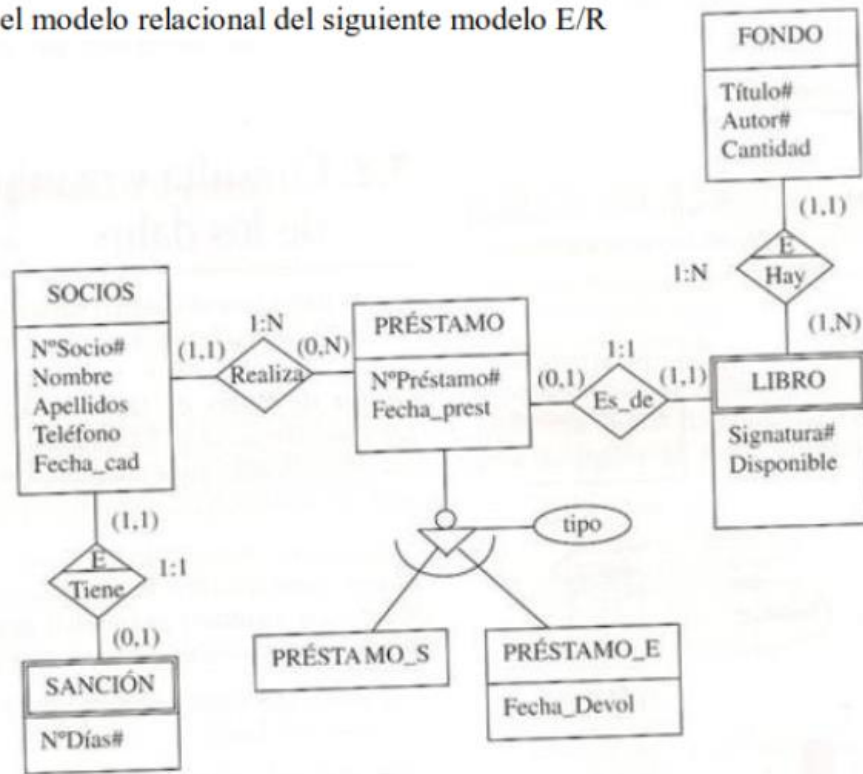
el modelo relacional del siguiente modelo E/R

FONDO
Título#
Autor#
Cantidad

(1,1)
E
Hay
1:N
(1,N)

SOCIOS
NºSocio#
Nombre
Apellidos
Teléfono
Fecha_cad

1:N
(1,1)
Realiza
(0,N)

PRÉSTAMO
NºPréstamo#
Fecha_prest

1:1
(0,1)
Es_de
(1,1)

LIBRO
Signatura#
Disponible

(1,1)
E
Tiene
1:1
(0,1)

tipo

SANCIÓN
NºDías#

PRÉSTAMO_S

PRÉSTAMO_E
Fecha_Devol